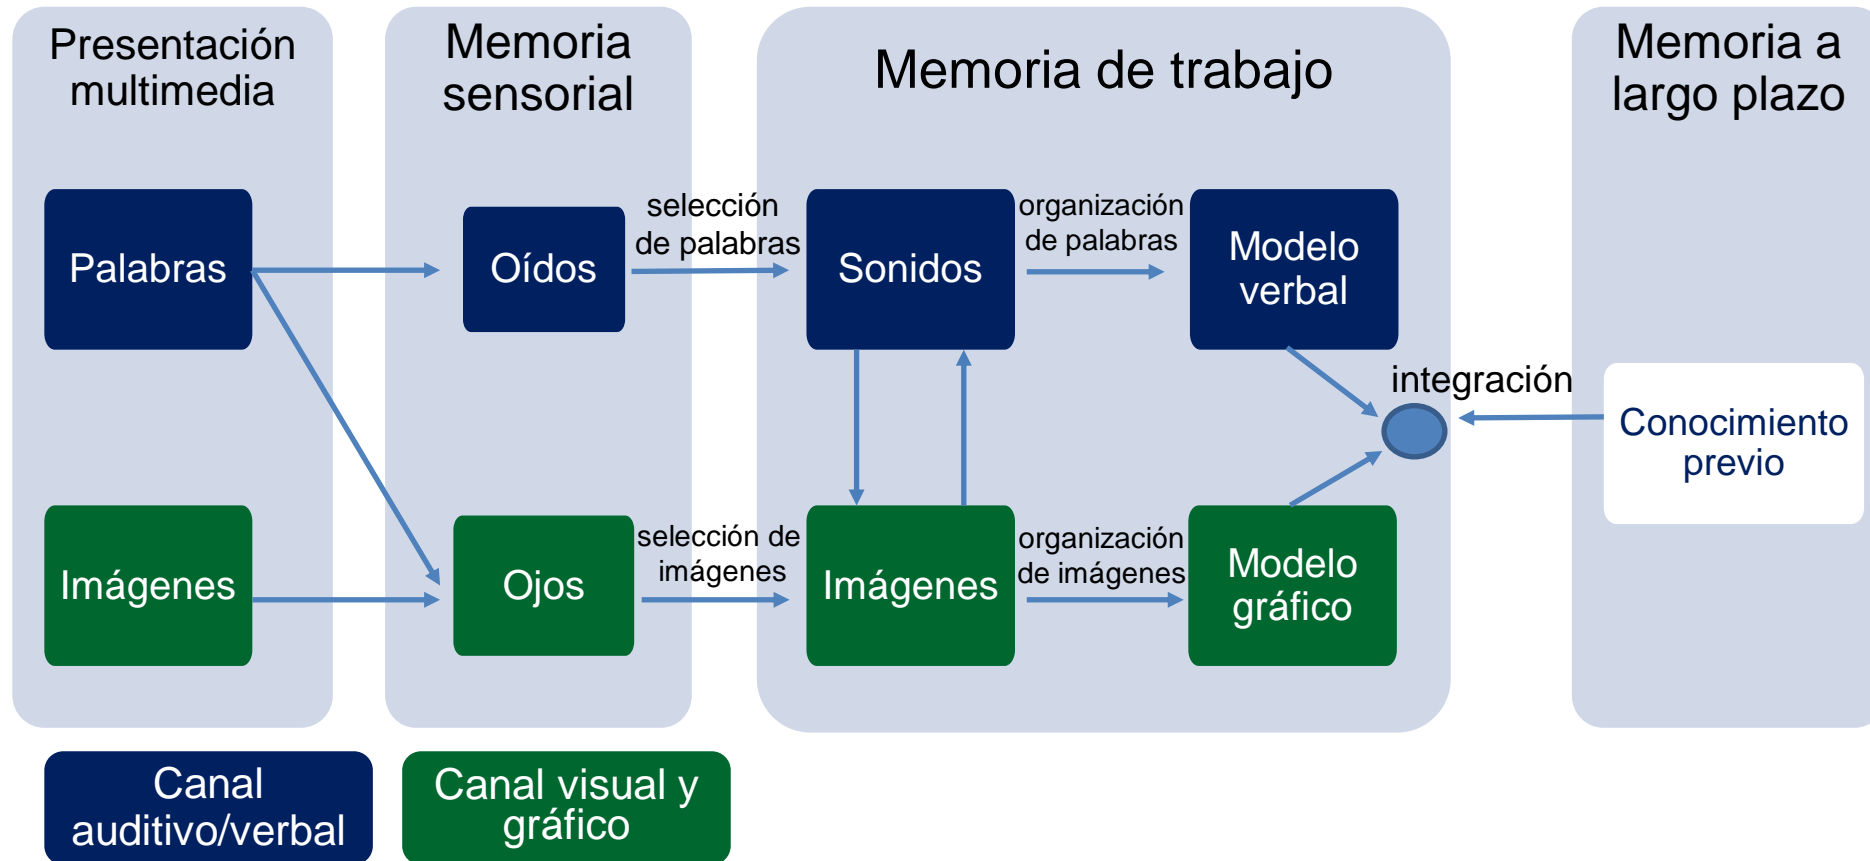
Presentación multimedia

Memoria sensorial

Memoria de trabajo

Memoria a largo plazo

Palabras

Oídos

selección de palabras

Sonidos

organización de palabras

Modelo verbal

integración

Conocimiento previo

Imágenes

Ojos

selección de imágenes

Imágenes

organización de imágenes

Modelo gráfico

Canal auditivo/verbal

Canal visual y gráfico